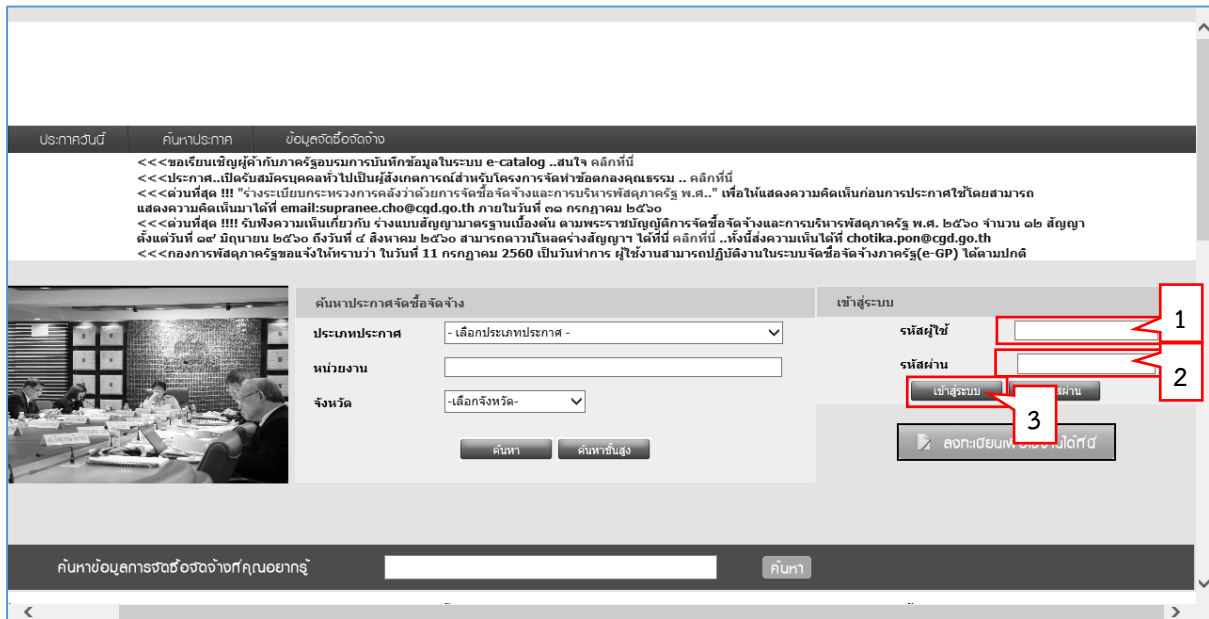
ประกาศวันนี้ ค้นหาประกาศ ข้อมูลจัดซื้อจัดจ้าง

<<<ขอเรียนเชิญผู้ค้ากับภาครัฐอบรมการบันทึกข้อมูลในระบบ e-catalog ..สนใจ คลิกที่นี่
<<<ประกาศ..เปิดรับสมัครบุคคลทั่วไปเป็นผู้สังเกตการณ์สำหรับโครงการจัดทำข้อตกลงคุณธรรม .. คลิกที่นี่
<<<ด่วนที่สุด !!! "ร่างระเบียบกระทรวงการคลังว่าด้วยการจัดซื้อจัดจ้างและการบริหารพัสดุภาครัฐ พ.ศ.." เพื่อให้แสดงความคิดเห็นก่อนการประกาศใช้โดยสามารถแสดงความคิดเห็นมาได้ที่ email:supranee.cho@cgd.go.th ภายในวันที่ ๓๑ กรกฎาคม ๒๕๖๐
<<<ด่วนที่สุด !!!! รับฟังความเห็นเกี่ยวกับ ร่างแบบสัญญามาตรฐานเบื้องต้น ตามพระราชบัญญัติการจัดซื้อจัดจ้างและการบริหารพัสดุภาครัฐ พ.ศ. ๒๕๖๐ จำนวน ๑๒ สัญญา ตั้งแต่วันที่ ๑๙ มิถุนายน ๒๕๖๐ ถึงวันที่ ๔ สิงหาคม ๒๕๖๐ สามารถดาวน์โหลดร่างสัญญาฯ ได้ที่นี่ คลิกที่นี่ ..ทั้งนี้ส่งความเห็นได้ที่ chotika.pon@cgd.go.th
<<<กองการพัสดุภาครัฐขอแจ้งให้ทราบว่า ในวันที่ 11 กรกฎาคม 2560 เป็นวันทำการ ผู้ใช้งานสามารถปฏิบัติงานในระบบจัดซื้อจัดจ้างภาครัฐ(e-GP) ได้ตามปกติ

ค้นหาประกาศจัดซื้อจัดจ้าง
ประเภทประกาศ - เลือกประเภทประกาศ -
หน่วยงาน
จังหวัด -เลือกจังหวัด-
ค้นหา ค้นหาขั้นสูง

เข้าสู่ระบบ
รหัสผู้ใช้
1
รหัสผ่าน
2
เข้าสู่ระบบ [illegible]ผ่าน
3
ลงทะเบียน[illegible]ได้ที่นี่

ค้นหาข้อมูลการจัดซื้อจัดจ้างที่คุณอยากรู้ ค้นหา